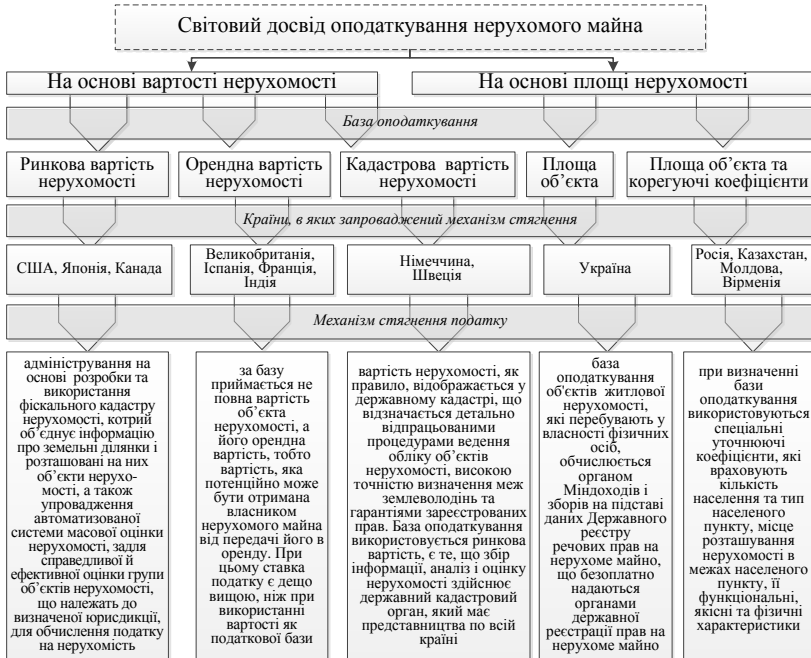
Світовий досвід оподаткування нерухомого майна

На основі вартості нерухомості

На основі площі нерухомості

База оподаткування

Ринкова вартість нерухомості

Орендна вартість нерухомості

Кадастрова вартість нерухомості

Площа об'єкта

Площа об'єкта та корегуючі коефіцієнти

Країни, в яких запроваджений механізм стягнення

США, Японія, Канада

Великобританія, Іспанія, Франція, Індія

Німеччина, Швеція

Україна

Росія, Казахстан, Молдова, Вірменія

Механізм стягнення податку

адміністрування на основі розробки та використання фіскального кадастру нерухомості, котрий об'єднує інформацію про земельні ділянки і розташовані на них об'єкти нерухомості, а також упровадження автоматизованої системи масової оцінки нерухомості, задля справедливої й ефективної оцінки групи об'єктів нерухомості, що належать до визначеної юрисдикції, для обчислення податку на нерухомість

за базу приймається не повна вартість об'єкта нерухомості, а його орендна вартість, тобто вартість, яка потенційно може бути отримана власником нерухомого майна від передачі його в оренду. При цьому ставка податку є дещо вищою, ніж при використанні вартості як податкової бази

вартість нерухомості, як правило, відображається у державному кадастрі, що відзначається детально відпрацьованими процедурами ведення обліку об'єктів нерухомості, високою точністю визначення меж землеволодінь та гарантіями зареєстрованих прав. База оподаткування використовується ринкова вартість, є те, що збір інформації, аналіз і оцінку нерухомості здійснює державний кадастровий орган, який має представництва по всій країні

база оподаткування об'єктів житлової нерухомості, які перебувають у власності фізичних осіб, обчислюється органом Міндоходів і зборів на підставі даних Державного реєстру речових прав на нерухоме майно, що безоплатно надаються органами державної реєстрації прав на нерухоме майно

при визначенні бази оподаткування використовуються спеціальні уточнюючі коефіцієнти, які враховують кількість населення та тип населеного пункту, місце розташування нерухомості в межах населеного пункту, її функціональні, якісні та фізичні характеристики